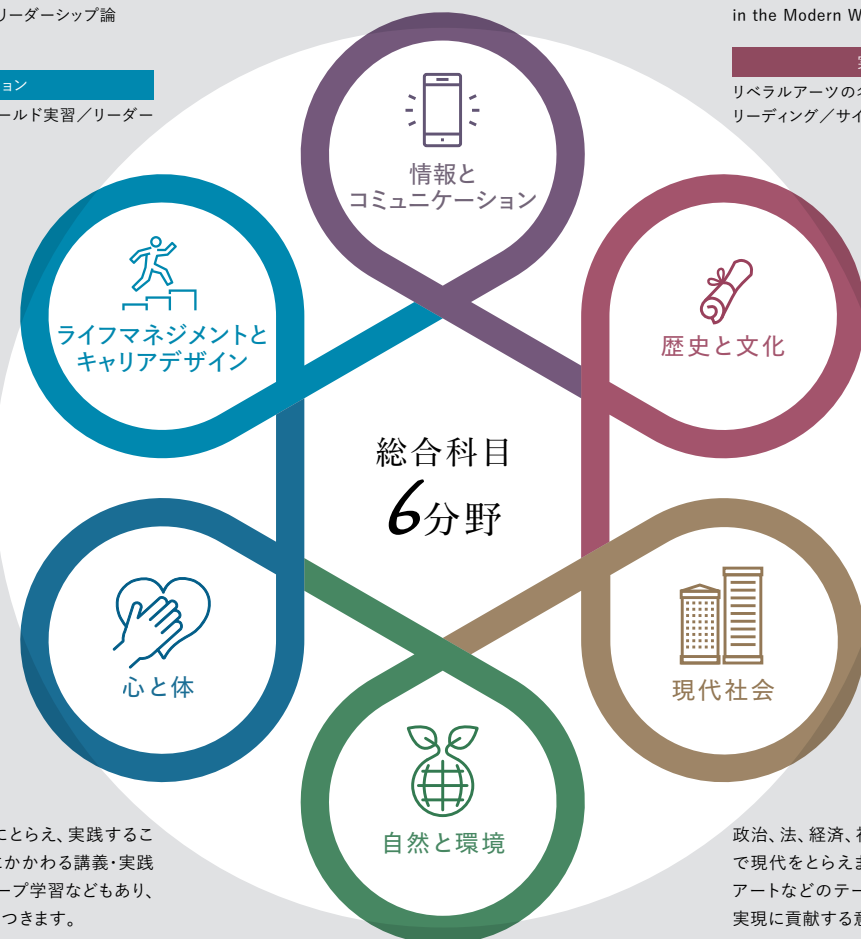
リーダーシップ論

ョン

ールド実習／リーダー

in the Modern W

リベラルアーツの
リーディング／サイ

情報と
コミュニケーション

ライフマネジメントと
キャリアデザイン

歴史と文化

総合科目
6分野

心と体

現代社会

自然と環境

ことらえ、実践するこ
かかわる講義・実践
ープ学習などもあり、
つきます。

政治、法、経済、
で現代をとらえま
アートなどのテー
実現に貢献する